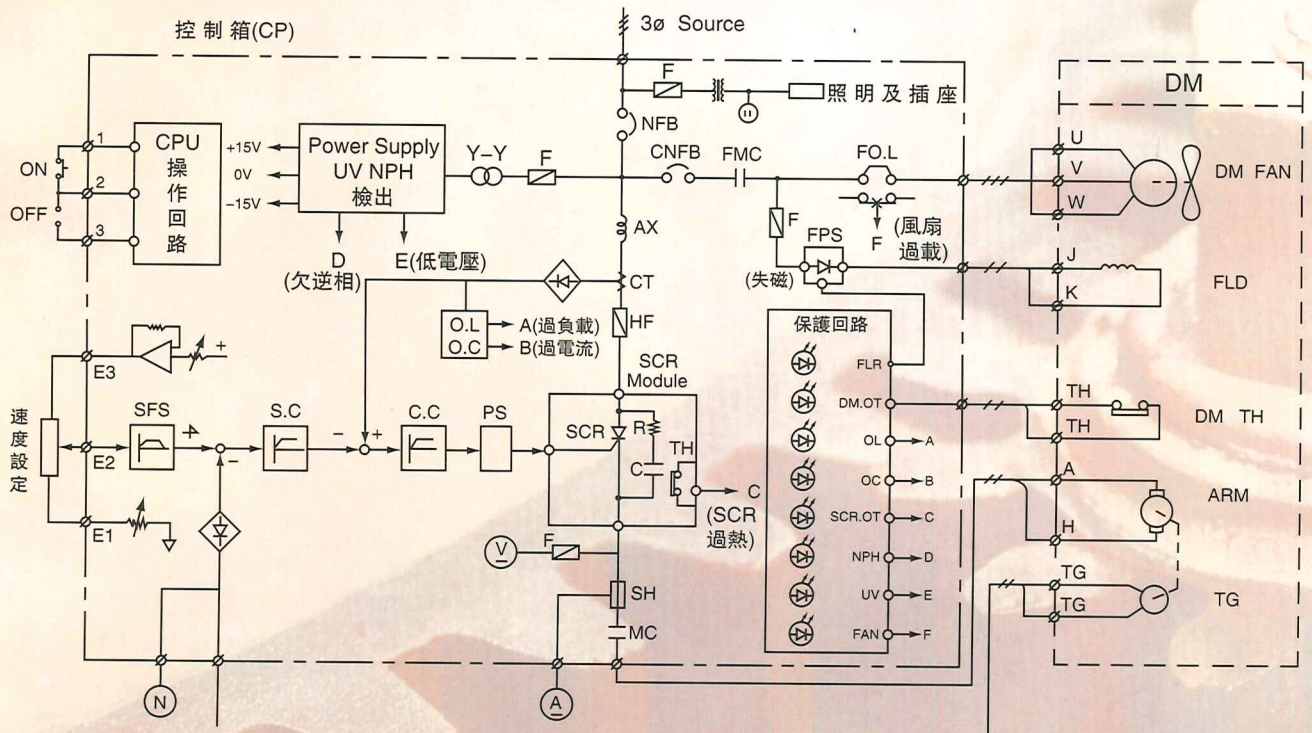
控制箱(CP)

3ø Source

F

照明及插座

DM

1
2
3
ON
OFF

CPU
操
作
回
路

+15V
0V
−15V

Power Supply
UV NPH
檢出

D
(欠逆相)

E(低電壓)

Y−Y

F

NFB

CNFB

FMC

FO.L

F

F
(風扇
過載)

FPS

(失磁)

AX

CT

HF

O.L
O.C

A(過負載)
B(過電流)

SCR
Module

SCR

R

C

TH

C

(SCR
過熱)

U
V
W

DM FAN

J
K

FLD

保護回路

FLR
DM.OT
OL
OC
SCR.OT
NPH
UV
FAN

A
B
C
D
E
F

TH
TH

DM TH

A
H

ARM

TG
TG

TG

E3
E2
E1

速
度
設
定

SFS

S.C

C.C

PS

+
−
−
+
+

V

F

SH

MC

N

A